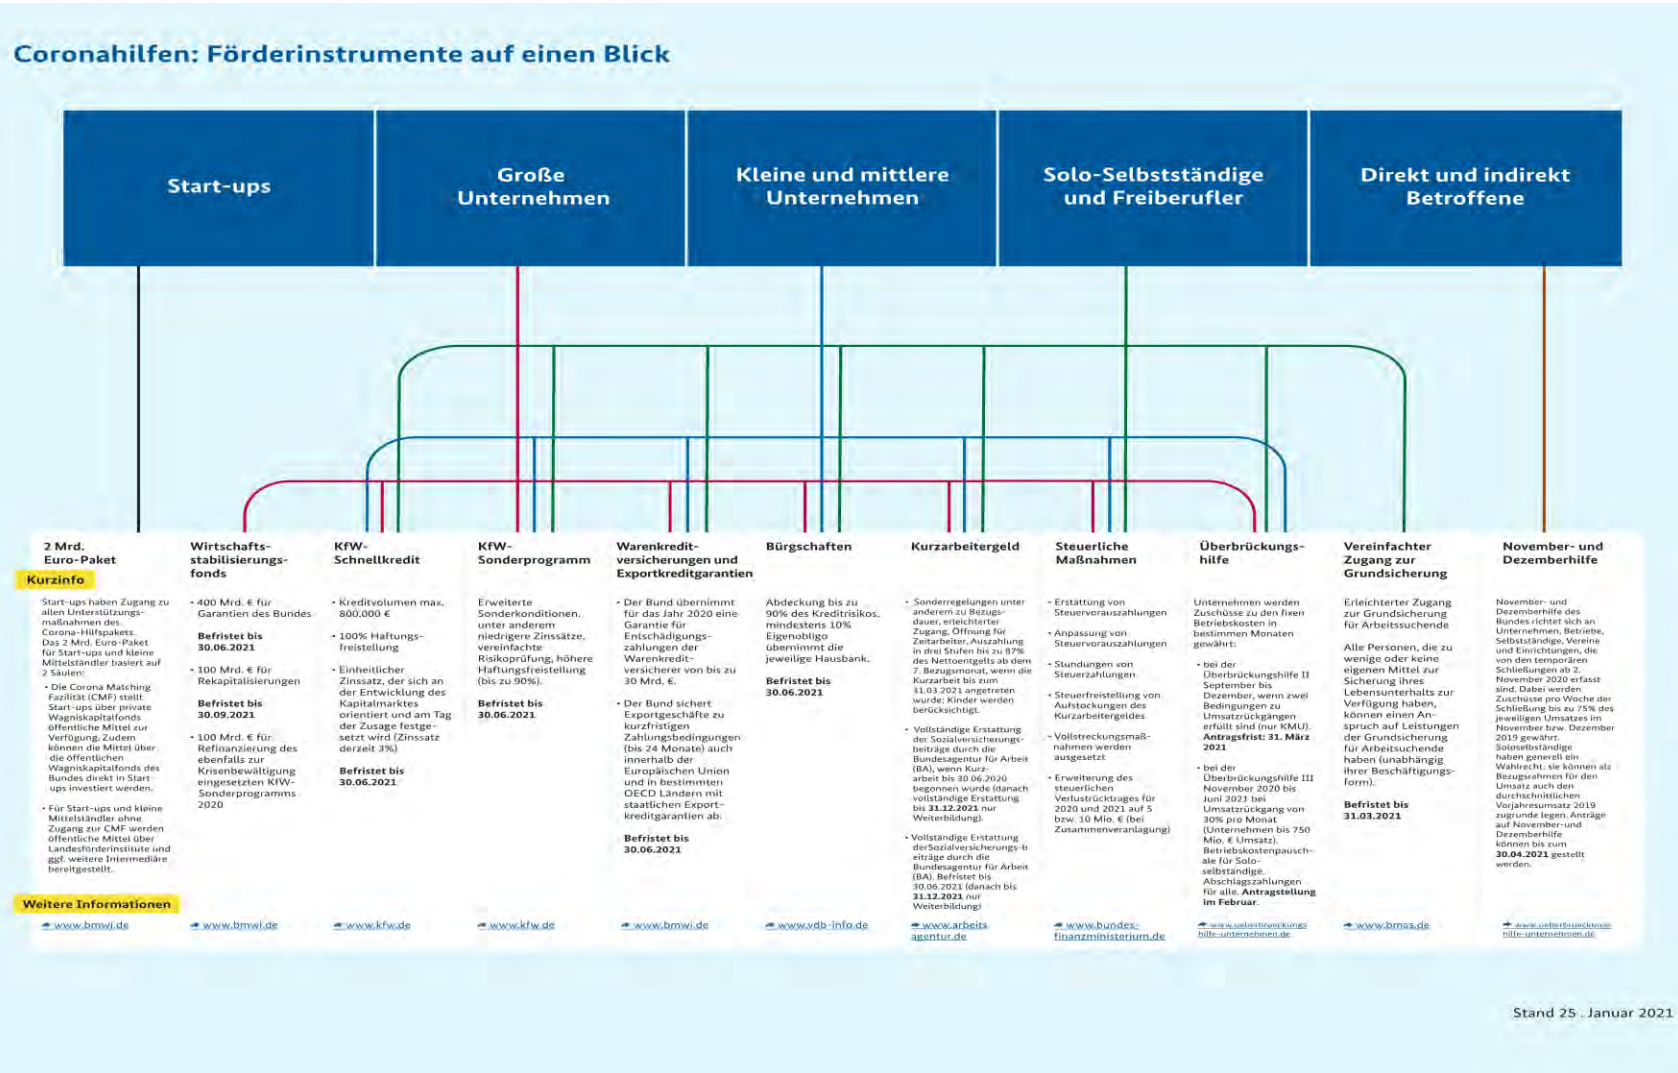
Coronahilfen: Förderinstrumente auf einen Blick

Start-ups

Große Unternehmen

Kleine und mittlere Unternehmen

Solo-Selbstständige und Freiberufler

Direkt und indirekt Betroffene

2 Mrd. Euro-Paket

Kurzinfo

Start-ups haben Zugang zu allen Unterstützungsmaßnahmen des Corona-Hilfspakets. Das 2 Mrd. Euro-Paket für Start-ups und kleine Mittelständler basiert auf 2 Säulen:

• Die Corona Matching Fazilität (CMF) stellt Start-ups über private Wagniskapitalfonds öffentliche Mittel zur Verfügung. Zudem können die Mittel über die öffentlichen Wagniskapitalfonds des Bundes direkt in Start-ups investiert werden.

• Für Start-ups und kleine Mittelständler ohne Zugang zur CMF werden öffentliche Mittel über Landesförderinstitute und ggf. weitere Intermediäre bereitgestellt.

Weitere Informationen

www.bmwi.de

Wirtschaftsstabilisierungsfonds

• 400 Mrd. € für Garantien des Bundes

Befristet bis 30.06.2021

• 100 Mrd. € für Rekapitalisierungen

Befristet bis 30.09.2021

• 100 Mrd. € für Refinanzierung des ebenfalls zur Krisenbewältigung eingesetzten KfW-Sonderprogramms 2020

www.bmwi.de

KfW-Schnellkredit

• Kreditvolumen max. 800.000 €

• 100% Haftungsfreistellung

• Einheitlicher Zinssatz, der sich an der Entwicklung des Kapitalmarktes orientiert und am Tag der Zusage festgesetzt wird (Zinssatz derzeit 3%)

Befristet bis 30.06.2021

www.kfw.de

KfW-Sonderprogramm

Erweiterte Sonderkonditionen, unter anderem niedrigere Zinssätze, vereinfachte Risikoprüfung, höhere Haftungsfreistellung (bis zu 90%).

Befristet bis 30.06.2021

www.kfw.de

Warenkreditversicherungen und Exportkreditgarantien

• Der Bund übernimmt für das Jahr 2020 eine Garantie für Entschädigungszahlungen der Warenkreditversicherer von bis zu 30 Mrd. €.

• Der Bund sichert Exportgeschäfte zu kurzfristigen Zahlungsbedingungen (bis 24 Monate) auch innerhalb der Europäischen Union und in bestimmten OECD Ländern mit staatlichen Exportkreditgarantien ab.

Befristet bis 30.06.2021

www.bmwi.de

Bürgschaften

Abdeckung bis zu 90% des Kreditrisikos, mindestens 10% Eigenobligo übernimmt die jeweilige Hausbank.

Befristet bis 30.06.2021

www.vdb-info.de

Kurzarbeitergeld

• Sonderregelungen unter anderem zu Bezugsdauer, erleichterter Zugang, Öffnung für Zeitarbeiter, Auszahlung in drei Stufen bis zu 87% des Nettoentgelts ab dem 7. Bezugsmonat, wenn die Kurzarbeit bis zum 31.03.2021 angetreten wurde; Kinder werden berücksichtigt.

• Vollständige Erstattung der Sozialversicherungsbeiträge durch die Bundesagentur für Arbeit (BA), wenn Kurzarbeit bis 30.06.2020 begonnen wurde (danach vollständige Erstattung bis 31.12.2021 nur Weiterbildung).

• Vollständige Erstattung derSozialversicherungs-beiträge durch die Bundesagentur für Arbeit (BA). Befristet bis 30.06.2021 (danach bis 31.12.2021 nur Weiterbildung)

www.arbeitsagentur.de

Steuerliche Maßnahmen

• Erstattung von Steuervorauszahlungen

• Anpassung von Steuervorauszahlungen

• Stundungen von Steuerzahlungen

• Steuerfreistellung von Aufstockungen des Kurzarbeitergeldes

• Vollstreckungsmaßnahmen werden ausgesetzt

• Erweiterung des steuerlichen Verlustrücktrages für 2020 und 2021 auf 5 bzw. 10 Mio. € (bei Zusammenveranlagung)

www.bundesfinanzministerium.de

Überbrückungshilfe

Unternehmen werden Zuschüsse zu den fixen Betriebskosten in bestimmen Monaten gewährt:

• bei der Überbrückungshilfe II September bis Dezember, wenn zwei Bedingungen zu Umsatzrückgängen erfüllt sind (nur KMU). Antragsfrist: 31. März 2021

• bei der Überbrückungshilfe III November 2020 bis Juni 2021 bei Umsatzrückgang von 30% pro Monat (Unternehmen bis 750 Mio. € Umsatz). Betriebskostenpauschale für Solo-selbständige. Abschlagszahlungen für alle. Antragstellung im Februar.

www.ueberbrueckungshilfe-unternehmen.de

Vereinfachter Zugang zur Grundsicherung

Erleichterter Zugang zur Grundsicherung für Arbeitssuchende

Alle Personen, die zu wenige oder keine eigenen Mittel zur Sicherung ihres Lebensunterhalts zur Verfügung haben, können einen Anspruch auf Leistungen der Grundsicherung für Arbeitsuchende haben (unabhängig ihrer Beschäftigungsform).

Befristet bis 31.03.2021

www.bmas.de

November- und Dezemberhilfe

November- und Dezemberhilfe des Bundes richtet sich an Unternehmen, Betriebe, Selbstständige, Vereine und Einrichtungen, die von den temporären Schließungen ab 2. November 2020 erfasst sind. Dabei werden Zuschüsse pro Woche der Schließung bis zu 75% des jeweiligen Umsatzes im November bzw. Dezember 2019 gewährt. Soloselbständige haben generell ein Wahlrecht: sie können als Bezugsrahmen für den Umsatz auch den durchschnittlichen Vorjahresumsatz 2019 zugrunde legen. Anträge auf November-und Dezemberhilfe können bis zum 30.04.2021 gestellt werden.

www.ueberbrueckungshilfe-unternehmen.de

Stand 25 . Januar 2021